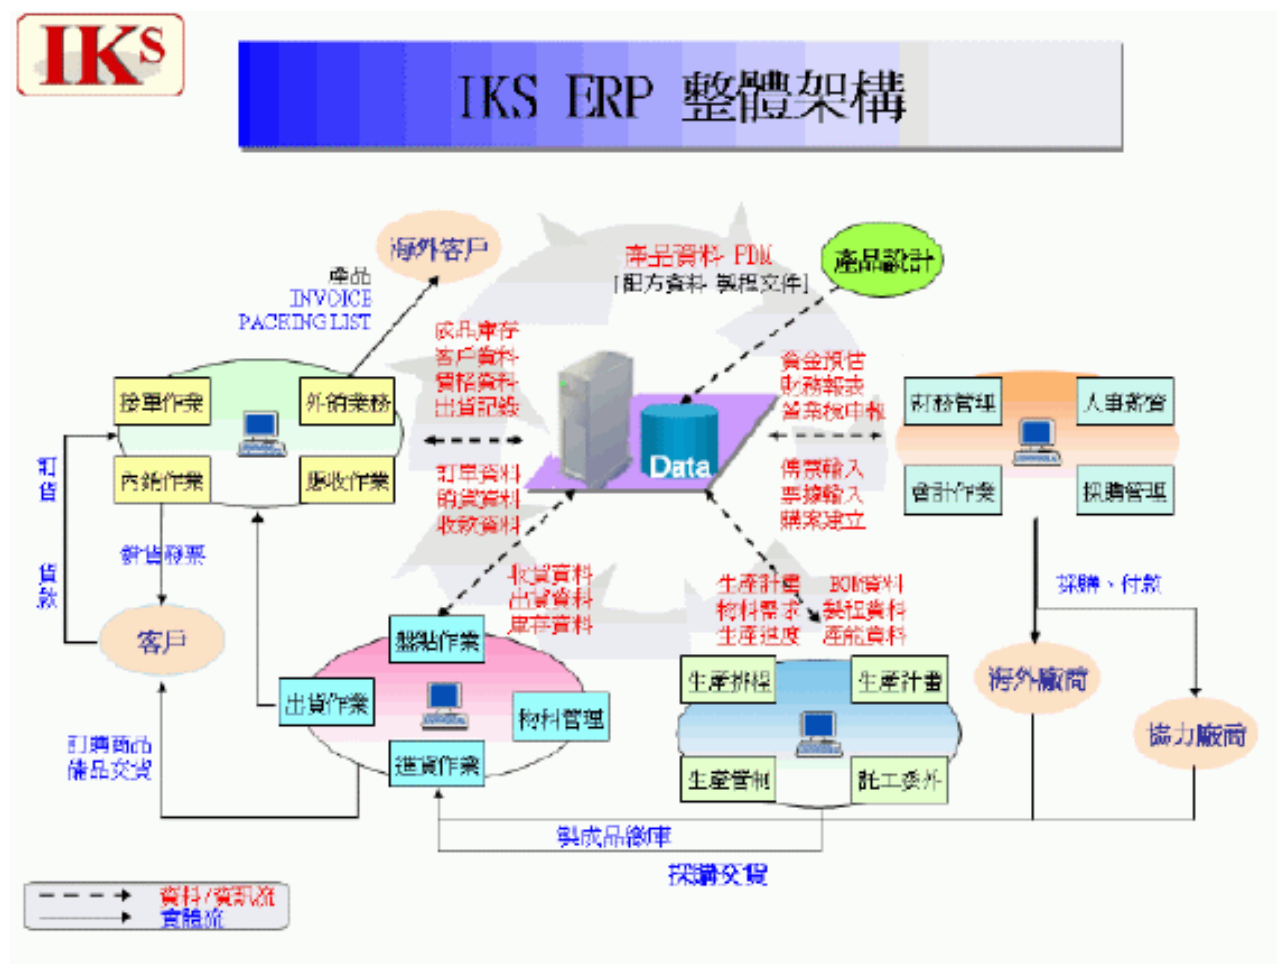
IKS

IKS ERP 整體架構

海外客戶

產品資料 PDM
[配方資料 製程文件]

產品設計

產品
INVOICE
PACKING LIST

成品庫存
客戶資料
價格資料
出貨記錄

資金預估
財務報表
營業稅申報

接單作業
外銷業務
內銷作業
應收作業

財務管理
人事薪資
會計作業
採購管理

Data

訂單資料
銷貨資料
收款資料

傳票輸入
票據輸入
廠商建立

訂貨

貨款

銷貨發票

客戶

收貨資料
出貨資料
庫存資料

生產計畫
物料需求
生產進度

BOM資料
製程資料
產能資料

採購、付款

盤點作業
出貨作業
物料管理
進貨作業

生產排程
生產計畫
生產管制
託工委外

海外廠商

協力廠商

訂購商品
備品交貨

製成品繳庫

採購交貨

資料/資訊流
實體流